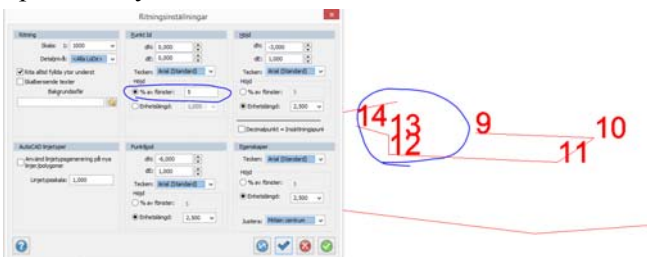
Ritningsinställningar

Ritning
Skala: 1: 1000
Detaljnivå: <Alla LoDs>
Rita alltid fyllda ytor underst
Skalberoende texter
Bakgrundsfärg

Punkt Id
dX: 0,000
dY: 0,000
Tecken: Arial (Standard)
Höjd
% av fönster: 5
Enhetslängd: 1,000

Höjd
dX: -3,000
dY: 1,000
Tecken: Arial (Standard)
Höjd
% av fönster: 3
Enhetslängd: 2,500

Decimalpunkt = Insättningspunkt

AutoCAD linjetyper
Använd linjetypsgenerering på nya linjer/polygoner
Linjetypsskala: 1,000

Punktkod
dX: -6,000
dY: 1,000
Tecken: Arial (Standard)
Höjd
% av fönster: 3
Enhetslängd: 2,500

Egenskaper
Tecken: Arial (Standard)
Höjd
% av fönster: 3
Enhetslängd: 2,500
Justera: Mitten centrum

14
13
12
9
10
11